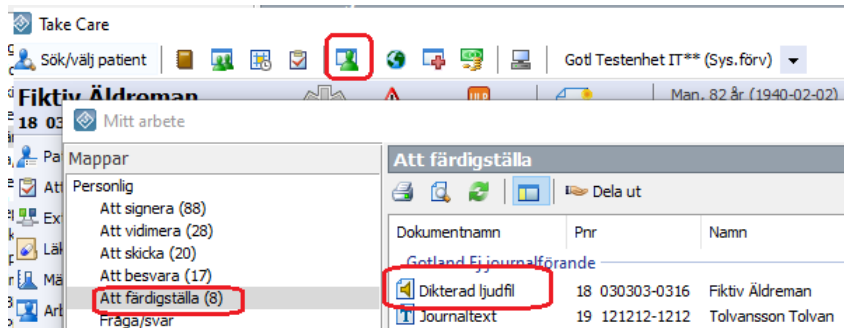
Take Care

Sök/välj patient

Gotl Testenhet IT** (Sys.förv)

Fiktiv Äldreman

18 03

Man, 82 år (1940-02-02)

Mitt arbete

Pa

Att

Ext

Läk

Mä

Arb

Mappar

Personlig

Att signera (88)

Att vidimera (28)

Att skicka (20)

Att besvara (17)

Att färdigställa (8)

Fråga/svar

Att färdigställa

Dela ut

| Dokumentnamn | Pnr | Namn |
|---|---|---|
| Gotland Ej journalförande | | |
| Dikterad ljudfil | 18 030303-0316 | Fiktiv Äldreman |
| Journaltext | 19 121212-1212 | Tolvansson Tolvan |